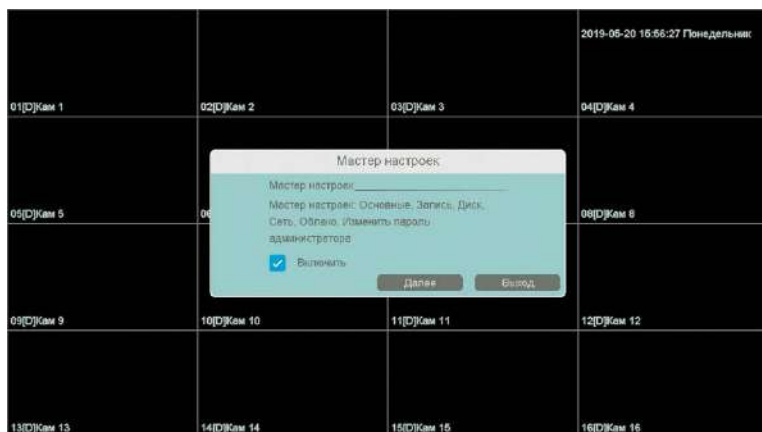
2019-05-20 15:56:27 Понедельник

01[D]Кам 1

02[D]Кам 2

03[D]Кам 3

04[D]Кам 4

Мастер настроек

Мастер настроек

Мастер настроек: Основные, Запись, Диск, Сеть, Облако, Изменить пароль администратора

Включить

Далее

Выход

05[D]Кам 5

0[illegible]

08[D]Кам 8

09[D]Кам 9

10[D]Кам 10

11[D]Кам 11

12[D]Кам 12

13[D]Кам 13

14[D]Кам 14

15[D]Кам 15

16[D]Кам 16